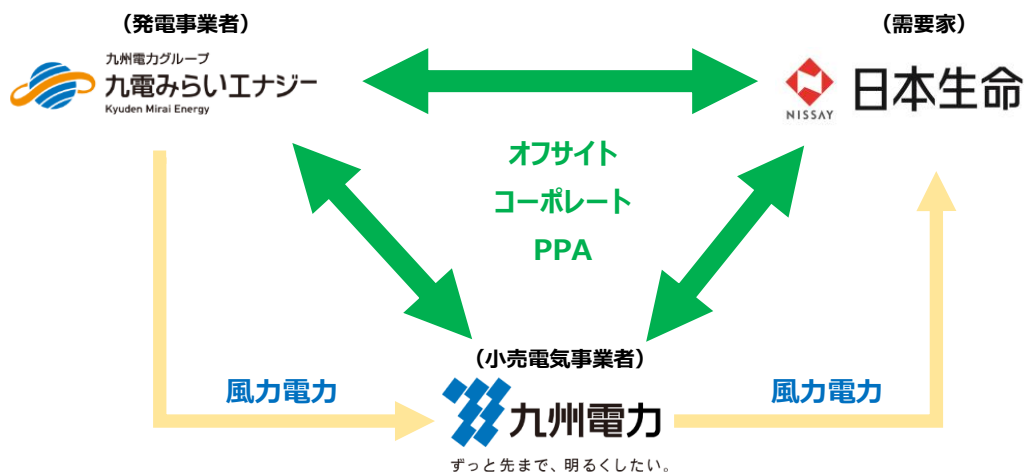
（発電事業者）

九州電力グループ
九電みらいエナジー
Kyuden Mirai Energy

（需要家）

NISSAY
日本生命

オフサイト
コーポレート
PPA

（小売電気事業者）

風力電力

九州電力
ずっと先まで、明るくしたい。

風力電力